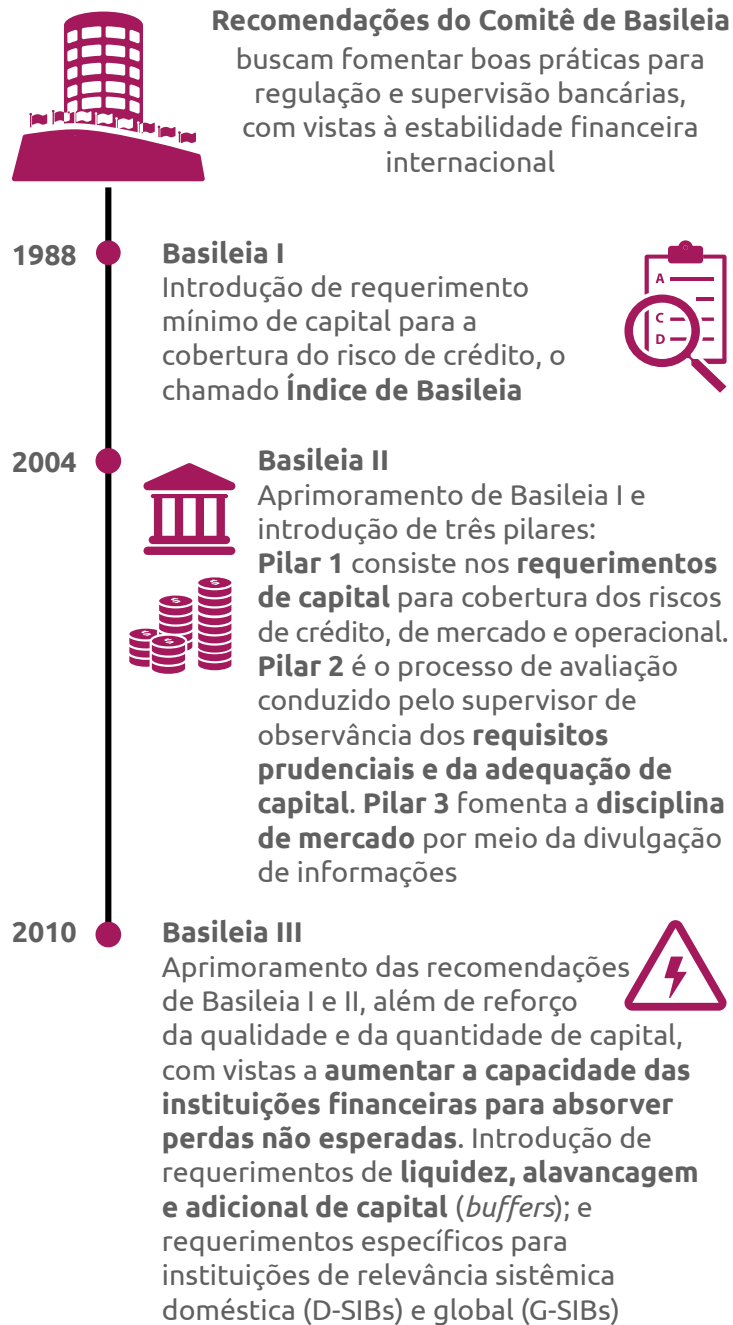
**Recomendações do Comitê de Basileia** buscam fomentar boas práticas para regulação e supervisão bancárias, com vistas à estabilidade financeira internacional

1988 **Basileia I**
Introdução de requerimento mínimo de capital para a cobertura do risco de crédito, o chamado **Índice de Basileia**

A
C
D

2004 **Basileia II**
Aprimoramento de Basileia I e introdução de três pilares:
**Pilar 1** consiste nos **requerimentos de capital** para cobertura dos riscos de crédito, de mercado e operacional. **Pilar 2** é o processo de avaliação conduzido pelo supervisor de observância dos **requisitos prudenciais e da adequação de capital**. **Pilar 3** fomenta a **disciplina de mercado** por meio da divulgação de informações

2010 **Basileia III**
Aprimoramento das recomendações de Basileia I e II, além de reforço da qualidade e da quantidade de capital, com vistas a **aumentar a capacidade das instituições financeiras para absorver perdas não esperadas**. Introdução de requerimentos de **liquidez, alavancagem e adicional de capital** (*buffers*); e requerimentos específicos para instituições de relevância sistêmica doméstica (D-SIBs) e global (G-SIBs)